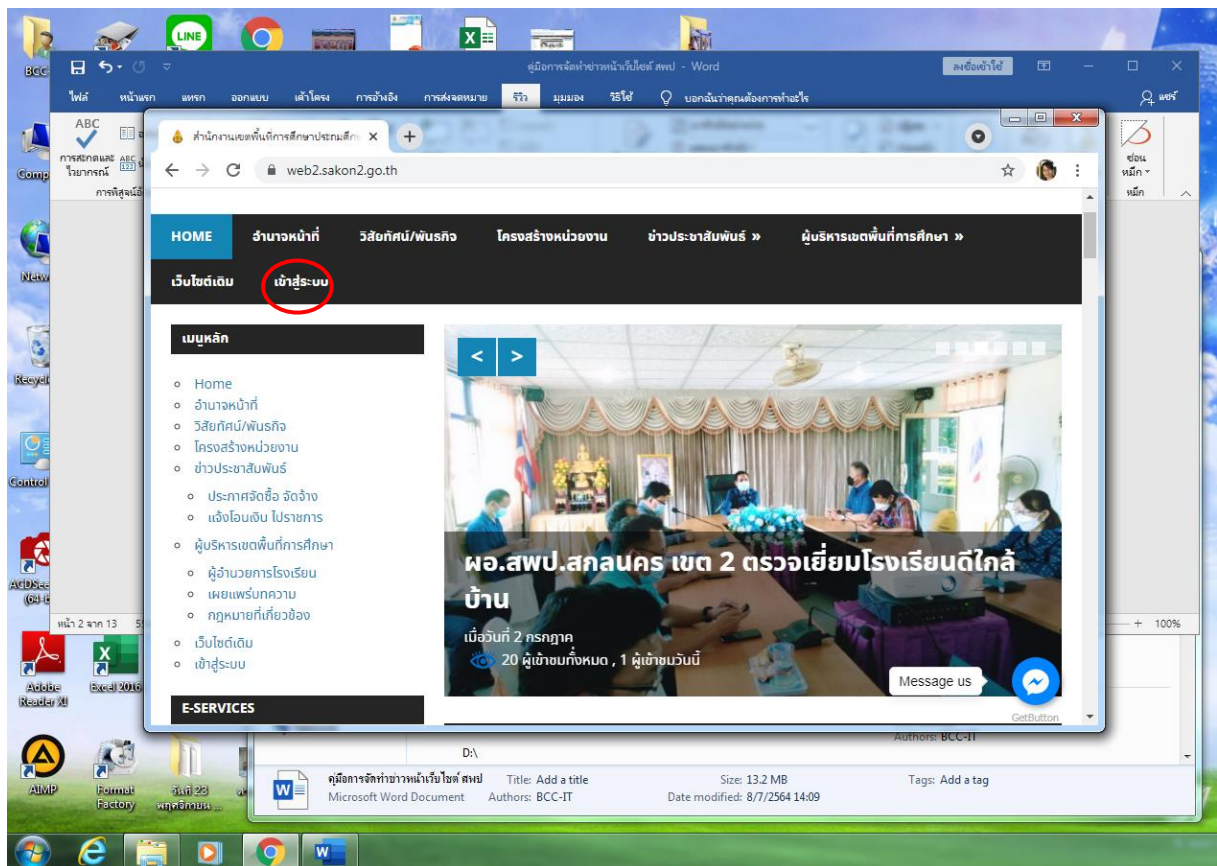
BCC

LINE

คู่มือการจัดทำข่าวหน้าเว็บไซต์ สพป - Word

ลงชื่อเข้าใช้

ไฟล์ หน้าแรก แทรก ออกแบบ เค้าโครง การอ้างอิง การส่งจดหมาย รีวิว มุมมอง วิธีใช้ บอกฉันว่าคุณต้องการทำอะไร

แชร์

ABC

การสะกดและไวยากรณ์

การพิสูจน์อักษร

ซ่อนหมึก

หมึก

Comp

Netw

Recycl

Control

ACDSee (64-b

หน้า 2 จาก 13

100%

Adobe Reader XI

Excel 2016

AIMP

Format Factory

วันที่ 23 พฤศจิกายน ...

สำนักงานเขตพื้นที่การศึกษาประถมศึก

web2.sakon2.go.th

HOME อำนาจหน้าที่ วิสัยทัศน์/พันธกิจ โครงสร้างหน่วยงาน ข่าวประชาสัมพันธ์ » ผู้บริหารเขตพื้นที่การศึกษา »

เว็บไซต์เดิม เข้าสู่ระบบ

เมนูหลัก

- Home
- อำนาจหน้าที่
- วิสัยทัศน์/พันธกิจ
- โครงสร้างหน่วยงาน
- ข่าวประชาสัมพันธ์
  - ประกาศจัดซื้อ จัดจ้าง
  - แจ้งโอนเงิน ไปราชการ
- ผู้บริหารเขตพื้นที่การศึกษา
  - ผู้อำนวยการโรงเรียน
  - เผยแพร่บทความ
  - กฎหมายที่เกี่ยวข้อง
- เว็บไซต์เดิม
- เข้าสู่ระบบ

E-SERVICES

< >

ผอ.สพป.สกลนคร เขต 2 ตรวจเยี่ยมโรงเรียนดีใกล้บ้าน

เมื่อวันที่ 2 กรกฎาคม

20 ผู้เข้าชมทั้งหมด , 1 ผู้เข้าชมวันนี้

Message us

GetButton

Authors: BCC-IT

D:\

คู่มือการจัดทำข่าวหน้าเว็บไซต์ สพป
Microsoft Word Document

Title: Add a title
Authors: BCC-IT

Size: 13.2 MB
Date modified: 8/7/2564 14:09

Tags: Add a tag